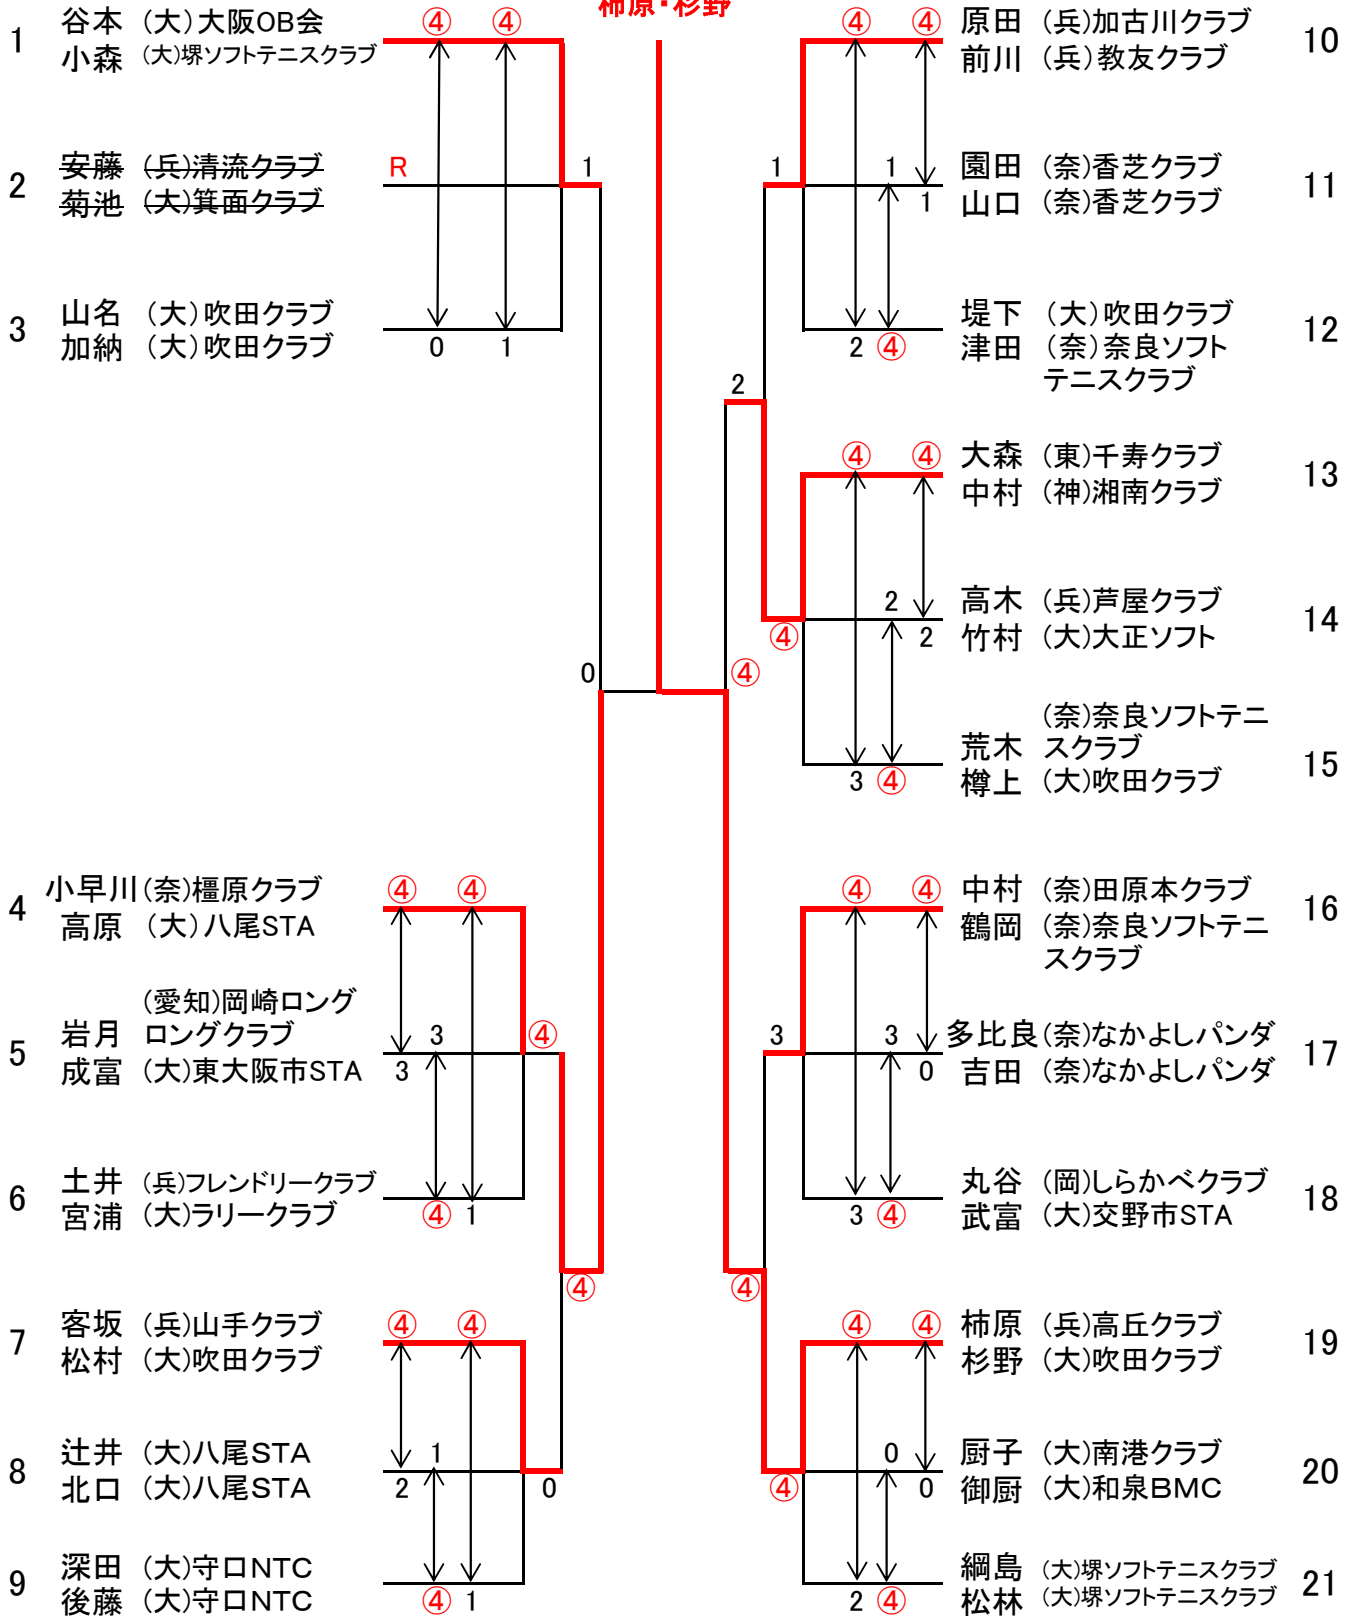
柿原・杉野

1 谷本 (大)大阪OB会
小森 (大)堺ソフトテニスクラブ

2 安藤 (兵)清流クラブ
菊池 (大)箕面クラブ

3 山名 (大)吹田クラブ
加納 (大)吹田クラブ

4 小早川(奈)橿原クラブ
高原 (大)八尾STA

5 岩月 (愛知)岡崎ロングロングクラブ
成富 (大)東大阪市STA

6 土井 (兵)フレンドリークラブ
宮浦 (大)ラリークラブ

7 客坂 (兵)山手クラブ
松村 (大)吹田クラブ

8 辻井 (大)八尾STA
北口 (大)八尾STA

9 深田 (大)守口NTC
後藤 (大)守口NTC

原田 (兵)加古川クラブ
前川 (兵)教友クラブ 10

園田 (奈)香芝クラブ
山口 (奈)香芝クラブ 11

堤下 (大)吹田クラブ
津田 (奈)奈良ソフトテニスクラブ 12

大森 (東)千寿クラブ
中村 (神)湘南クラブ 13

高木 (兵)芦屋クラブ
竹村 (大)大正ソフト 14

荒木 (奈)奈良ソフトテニスクラブ
樽上 (大)吹田クラブ 15

中村 (奈)田原本クラブ
鶴岡 (奈)奈良ソフトテニスクラブ 16

多比良(奈)なかよしパンダ
吉田 (奈)なかよしパンダ 17

丸谷 (岡)しらかべクラブ
武富 (大)交野市STA 18

柿原 (兵)高丘クラブ
杉野 (大)吹田クラブ 19

厨子 (大)南港クラブ
御厨 (大)和泉BMC 20

綱島 (大)堺ソフトテニスクラブ
松林 (大)堺ソフトテニスクラブ 21

④ ④ R 1 0 1 0 ④ ④ 3 3 ④ 1 ④ ④ ④ 1 2 0 ④ 1 0 ④ ④ ④

④ ④ 1 1 1 2 ④ 2 ④ ④ 2 2 ④ 3 ④ ④ ④ ④ 3 3 0 3 ④ ④ ④ ④ 0 0 ④ 2 ④